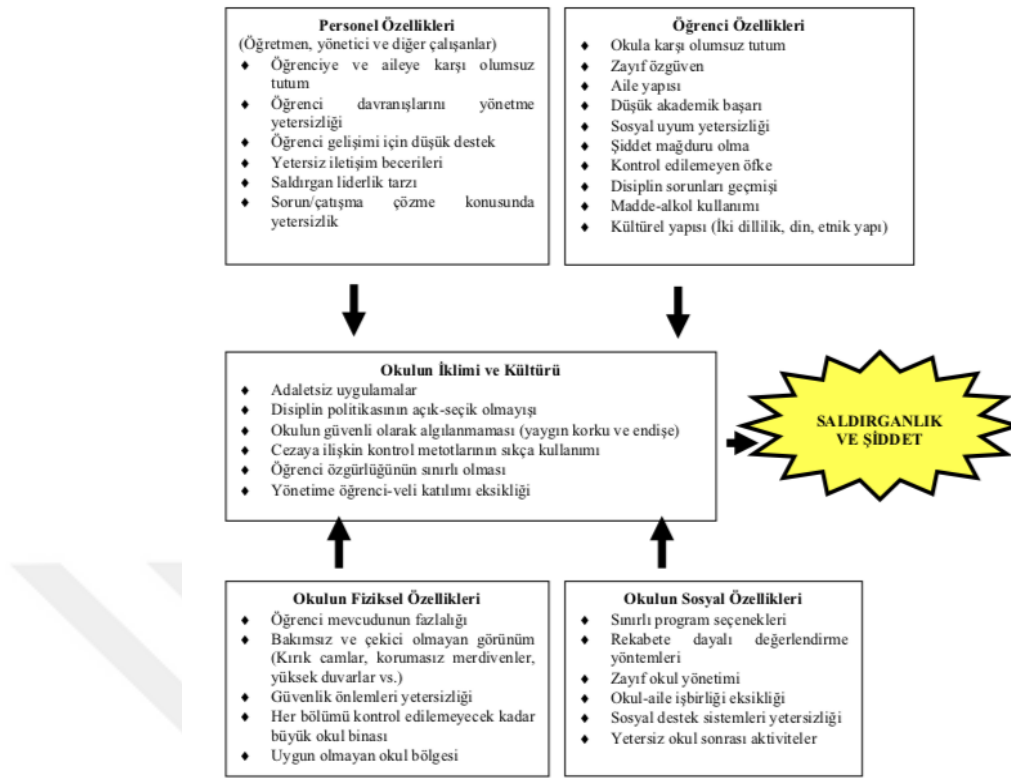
Personel Özellikleri
(Öğretmen, yönetici ve diğer çalışanlar)
♦ Öğrenciye ve aileye karşı olumsuz tutum
♦ Öğrenci davranışlarını yönetme yetersizliği
♦ Öğrenci gelişimi için düşük destek
♦ Yetersiz iletişim becerileri
♦ Saldırgan liderlik tarzı
♦ Sorun/çatışma çözme konusunda yetersizlik

Öğrenci Özellikleri
♦ Okula karşı olumsuz tutum
♦ Zayıf özgüven
♦ Aile yapısı
♦ Düşük akademik başarı
♦ Sosyal uyum yetersizliği
♦ Şiddet mağduru olma
♦ Kontrol edilemeyen öfke
♦ Disiplin sorunları geçmişi
♦ Madde-alkol kullanımı
♦ Kültürel yapısı (İki dillilik, din, etnik yapı)

Okulun İklimi ve Kültürü
♦ Adaletsiz uygulamalar
♦ Disiplin politikasının açık-seçik olmayışı
♦ Okulun güvenli olarak algılanmaması (yaygın korku ve endişe)
♦ Cezaya ilişkin kontrol metotlarının sıkça kullanımı
♦ Öğrenci özgürlüğünün sınırlı olması
♦ Yönetime öğrenci-veli katılımı eksikliği

SALDIRGANLIK VE ŞİDDET

Okulun Fiziksel Özellikleri
♦ Öğrenci mevcudunun fazlalığı
♦ Bakımsız ve çekici olmayan görünüm (Kırık camlar, korumasız merdivenler, yüksek duvarlar vs.)
♦ Güvenlik önlemleri yetersizliği
♦ Her bölümü kontrol edilemeyecek kadar büyük okul binası
♦ Uygun olmayan okul bölgesi

Okulun Sosyal Özellikleri
♦ Sınırlı program seçenekleri
♦ Rekabete dayalı değerlendirme yöntemleri
♦ Zayıf okul yönetimi
♦ Okul-aile işbirliği eksikliği
♦ Sosyal destek sistemleri yetersizliği
♦ Yetersiz okul sonrası aktiviteler